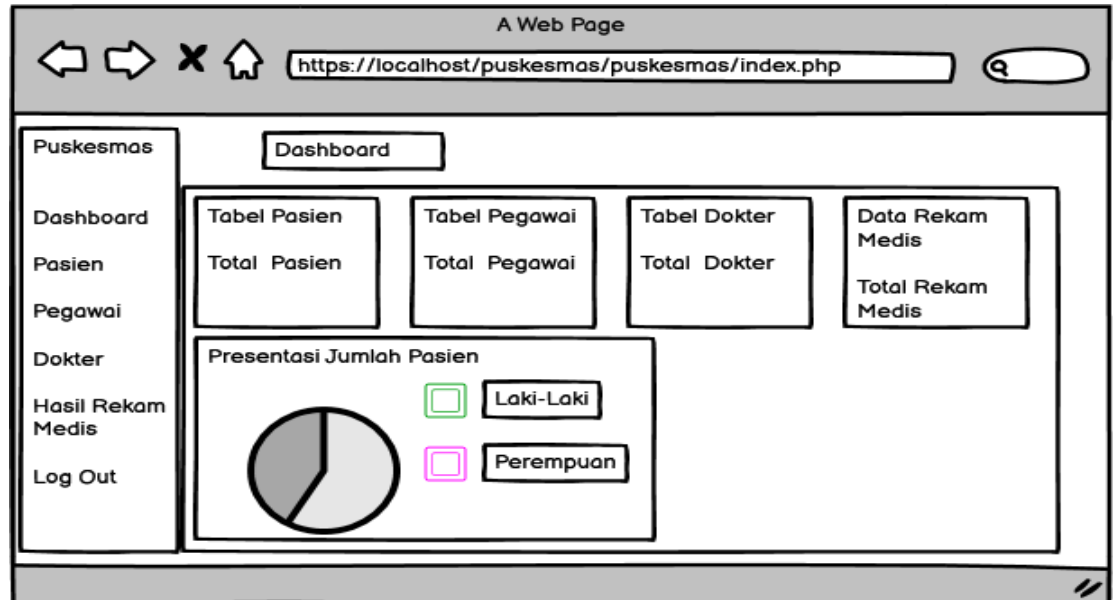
A Web Page

https://localhost/puskesmas/puskesmas/index.php

Puskesmas

Dashboard

Pasien

Pegawai

Dokter

Hasil Rekam Medis

Log Out

Dashboard

Tabel Pasien

Total Pasien

Tabel Pegawai

Total Pegawai

Tabel Dokter

Total Dokter

Data Rekam Medis

Total Rekam Medis

Presentasi Jumlah Pasien

Laki-Laki

Perempuan